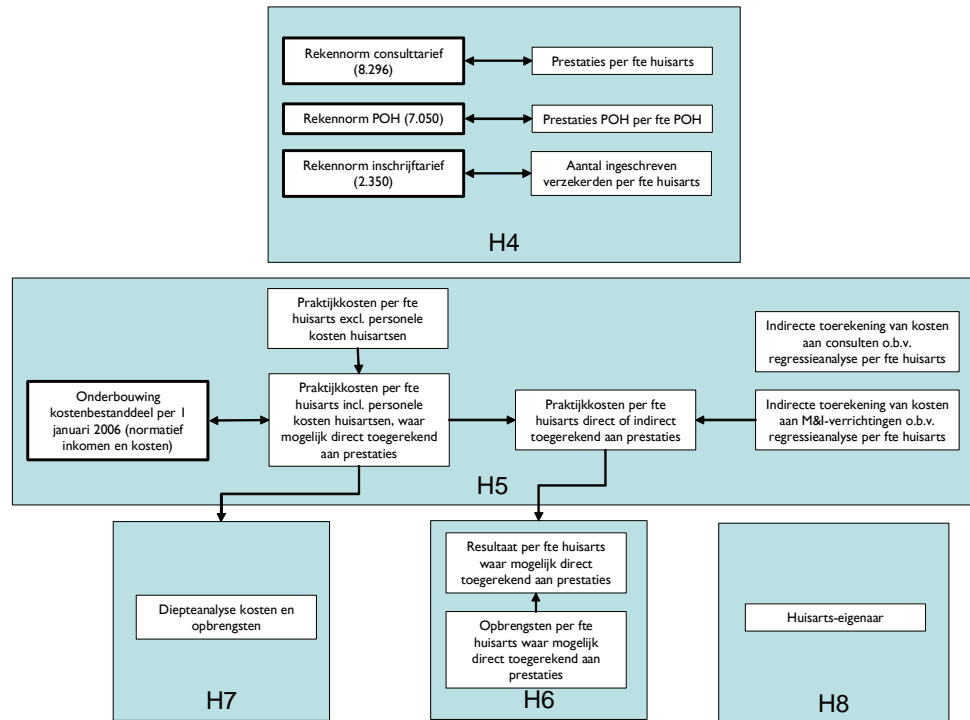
Rekennorm consulttarief (8.296)

Prestaties per fte huisarts

Rekennorm POH (7.050)

Prestaties POH per fte POH

Rekennorm inschrijftarief (2.350)

Aantal ingeschreven verzekerden per fte huisarts

H4

Praktijkkosten per fte huisarts excl. personele kosten huisartsen

Indirecte toerekening van kosten aan consulten o.b.v. regressieanalyse per fte huisarts

Onderbouwing kostenbestanddeel per 1 januari 2006 (normatief inkomen en kosten)

Praktijkkosten per fte huisarts incl. personele kosten huisartsen, waar mogelijk direct toegerekend aan prestaties

Praktijkkosten per fte huisarts direct of indirect toegerekend aan prestaties

Indirecte toerekening van kosten aan M&I-verrichtingen o.b.v. regressieanalyse per fte huisarts

H5

Resultaat per fte huisarts waar mogelijk direct toegerekend aan prestaties

Diepteanalyse kosten en opbrengsten

Huisarts-eigenaar

Opbrengsten per fte huisarts waar mogelijk direct toegerekend aan prestaties

H7

H6

H8